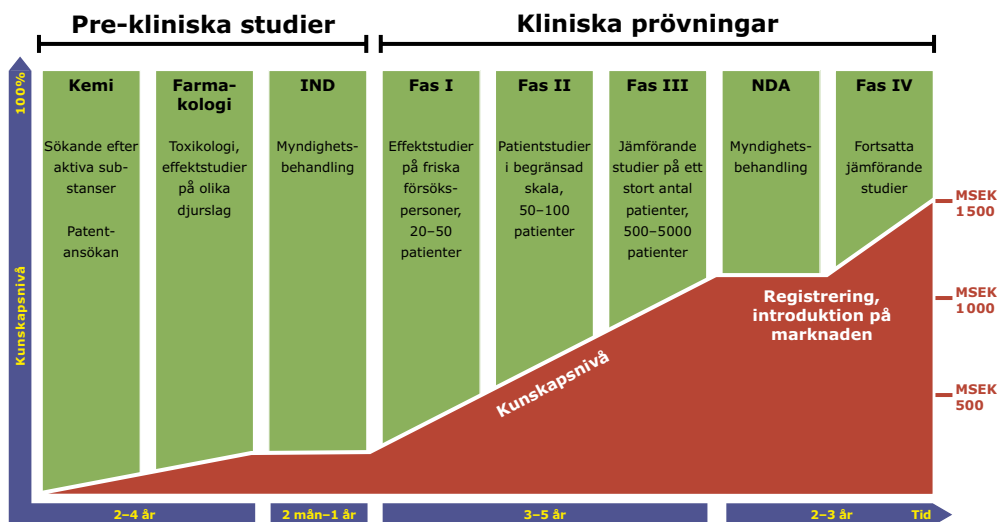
Pre-kliniska studier

Kliniska prövningar

100%

Kunskapsnivå

Kemi

Sökande efter aktiva substanser

Patentansökan

Farmakologi

Toxikologi, effektstudier på olika djurslag

IND

Myndighetsbehandling

Fas I

Effektstudier på friska försökspersoner, 20–50 patienter

Fas II

Patientstudier i begränsad skala, 50–100 patienter

Fas III

Jämförande studier på ett stort antal patienter, 500–5000 patienter

NDA

Myndighetsbehandling

Fas IV

Fortsatta jämförande studier

MSEK 1 500

MSEK 1 000

MSEK 500

Registrering, introduktion på marknaden

Kunskapsnivå

2–4 år

2 mån–1 år

3–5 år

2–3 år

Tid